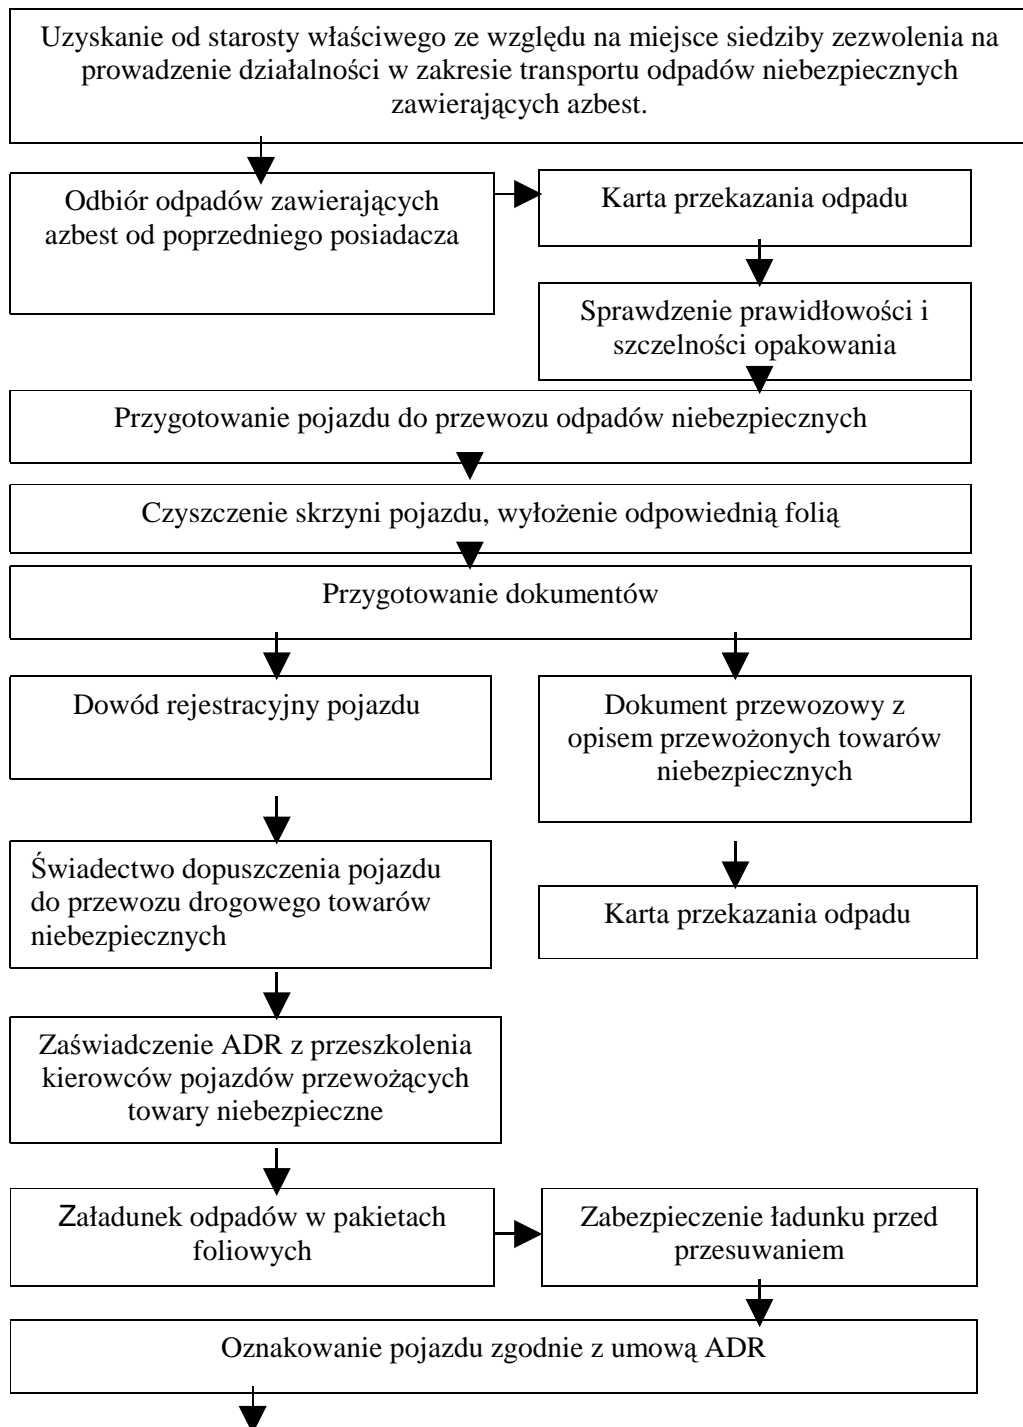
Uzyskanie od starosty właściwego ze względu na miejsce siedziby zezwolenia na prowadzenie działalności w zakresie transportu odpadów niebezpiecznych zawierających azbest.

Odbiór odpadów zawierających azbest od poprzedniego posiadacza

Karta przekazania odpadu

Sprawdzenie prawidłowości i szczelności opakowania

Przygotowanie pojazdu do przewozu odpadów niebezpiecznych

Czyszczenie skrzyni pojazdu, wyłożenie odpowiednią folią

Przygotowanie dokumentów

Dowód rejestracyjny pojazdu

Dokument przewozowy z opisem przewożonych towarów niebezpiecznych

Świadectwo dopuszczenia pojazdu do przewozu drogowego towarów niebezpiecznych

Karta przekazania odpadu

Zaświadczenie ADR z przeszkolenia kierowców pojazdów przewożących towary niebezpieczne

Załadunek odpadów w pakietach foliowych

Zabezpieczenie ładunku przed przesuwaniem

Oznakowanie pojazdu zgodnie z umową ADR